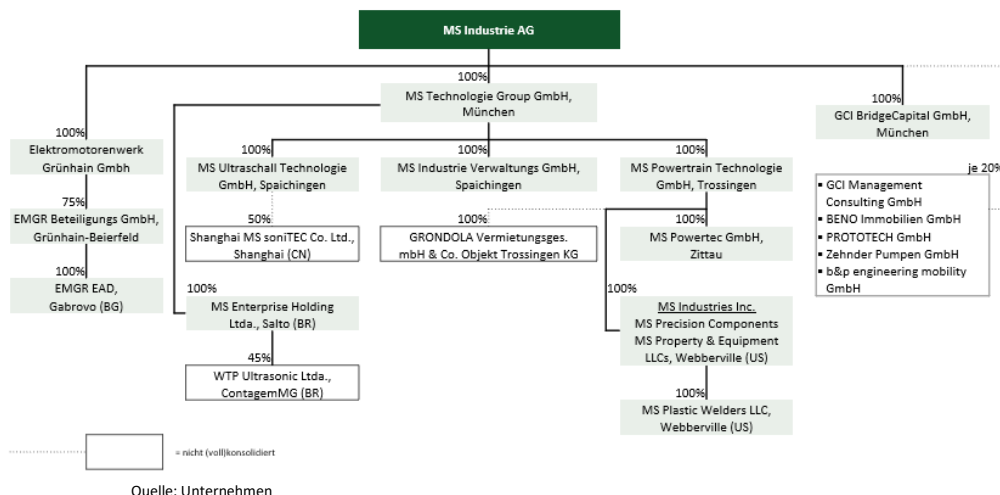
MS Industrie AG

100%
MS Technologie Group GmbH, München

100%
GCI BridgeCapital GmbH, München

je 20%
▪ GCI Management Consulting GmbH
▪ BENO Immobilien GmbH
▪ PROTOTECH GmbH
▪ Zehnder Pumpen GmbH
▪ b&p engineering mobility GmbH

100%
Elektromotorenwerk Grünhain Gmbh

75%
EMGR Beteiligungs GmbH, Grünhain-Beierfeld

100%
EMGR EAD, Gabrovo (BG)

100%
MS Ultraschall Technologie GmbH, Spaichingen

50%
Shanghai MS soniTEC Co. Ltd., Shanghai (CN)

100%
MS Enterprise Holding Ltda., Salto (BR)

45%
WTP Ultrasonic Ltda., ContagemMG (BR)

100%
MS Industrie Verwaltungs GmbH, Spaichingen

100%
GRONDOLA Vermietungsges. mbH & Co. Objekt Trossingen KG

100%
MS Powertrain Technologie GmbH, Trossingen

100%
MS Powertec GmbH, Zittau

100%
MS Industries Inc.
MS Precision Components
MS Property & Equipment
LLCs, Webberville (US)

100%
MS Plastic Welders LLC, Webberville (US)

= nicht (voll)konsolidiert

Quelle: Unternehmen